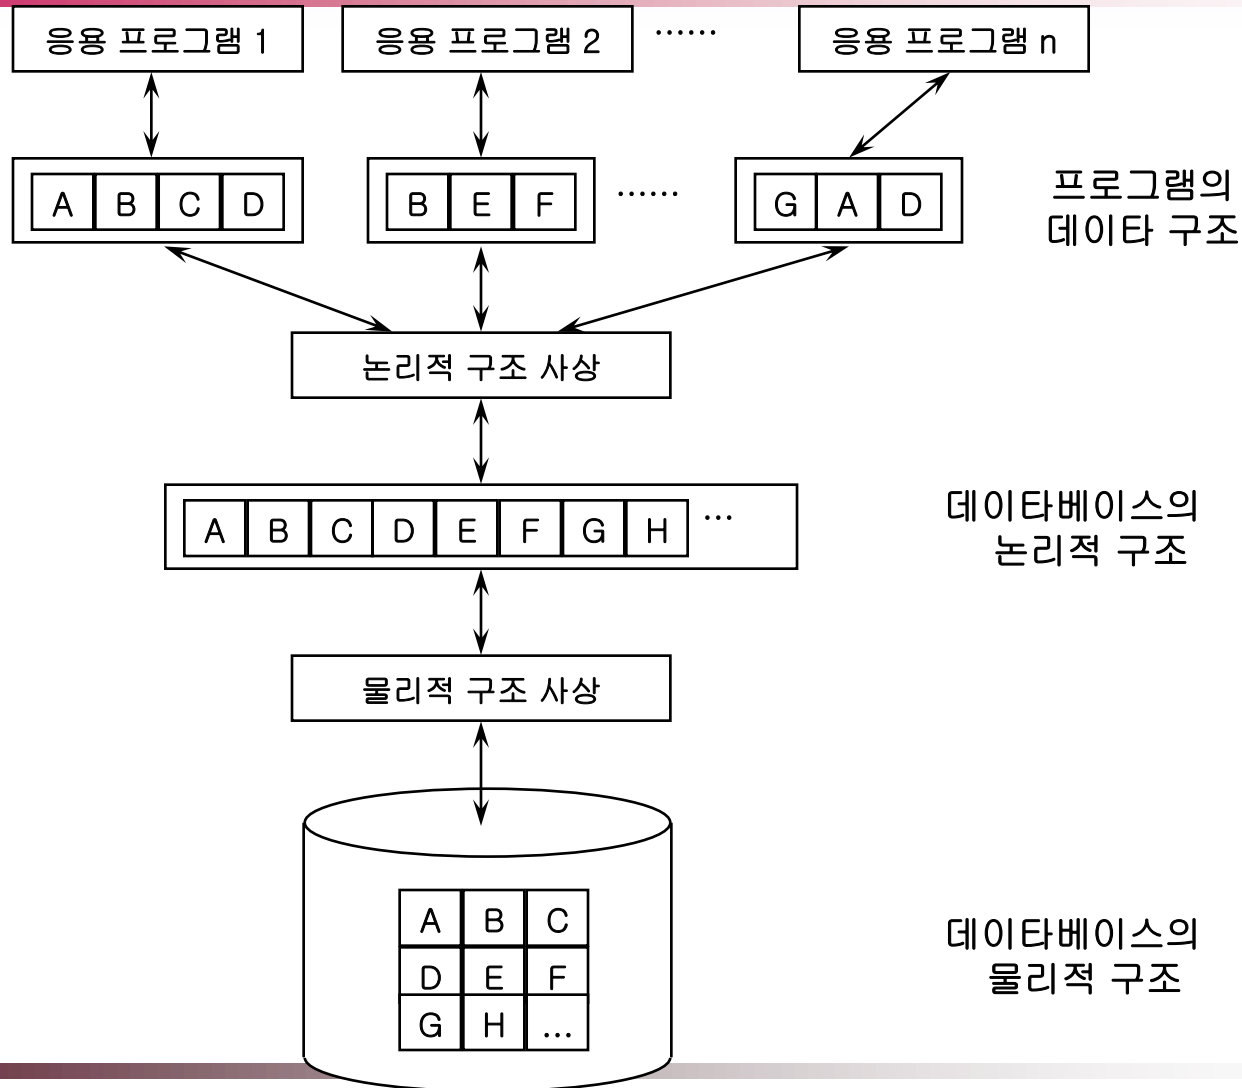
응용 프로그램 1

응용 프로그램 2

……

응용 프로그램 n

| A | B | C | D |
|---|---|---|---|

| B | E | F |
|---|---|---|

……

| G | A | D |
|---|---|---|

프로그램의 데이타 구조

논리적 구조 사상

| A | B | C | D | E | F | G | H |
|---|---|---|---|---|---|---|---|

…

데이타베이스의 논리적 구조

물리적 구조 사상

| A | B | C |
|---|---|---|
| D | E | F |
| G | H | … |

데이타베이스의 물리적 구조